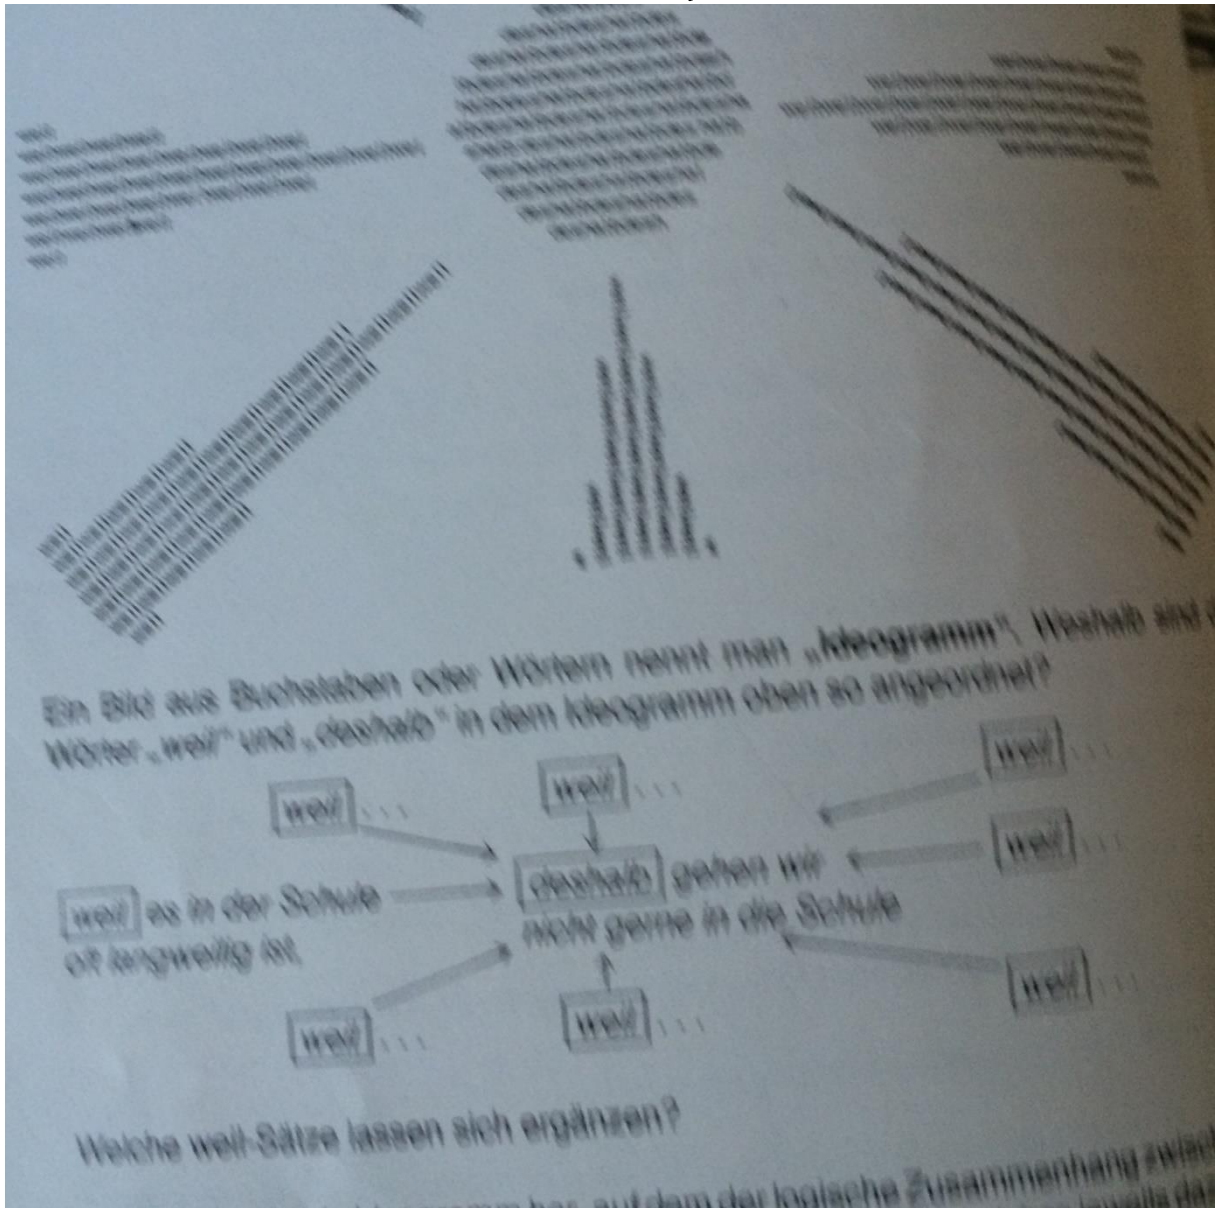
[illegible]

Ein Bild aus Buchstaben oder Wörtern nennt man „**Ideogramm**". Weshalb sind die Wörter „weil" und „deshalb" in dem Ideogramm oben so angeordnet?

weil ...

weil ...

weil ...

weil ...

weil es in der Schule oft langweilig ist,

deshalb gehen wir nicht gerne in die Schule

weil ...

weil ...

weil ...

Welche weil-Sätze lassen sich ergänzen?

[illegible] auf dem der logische Zusammenhang zwisch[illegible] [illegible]